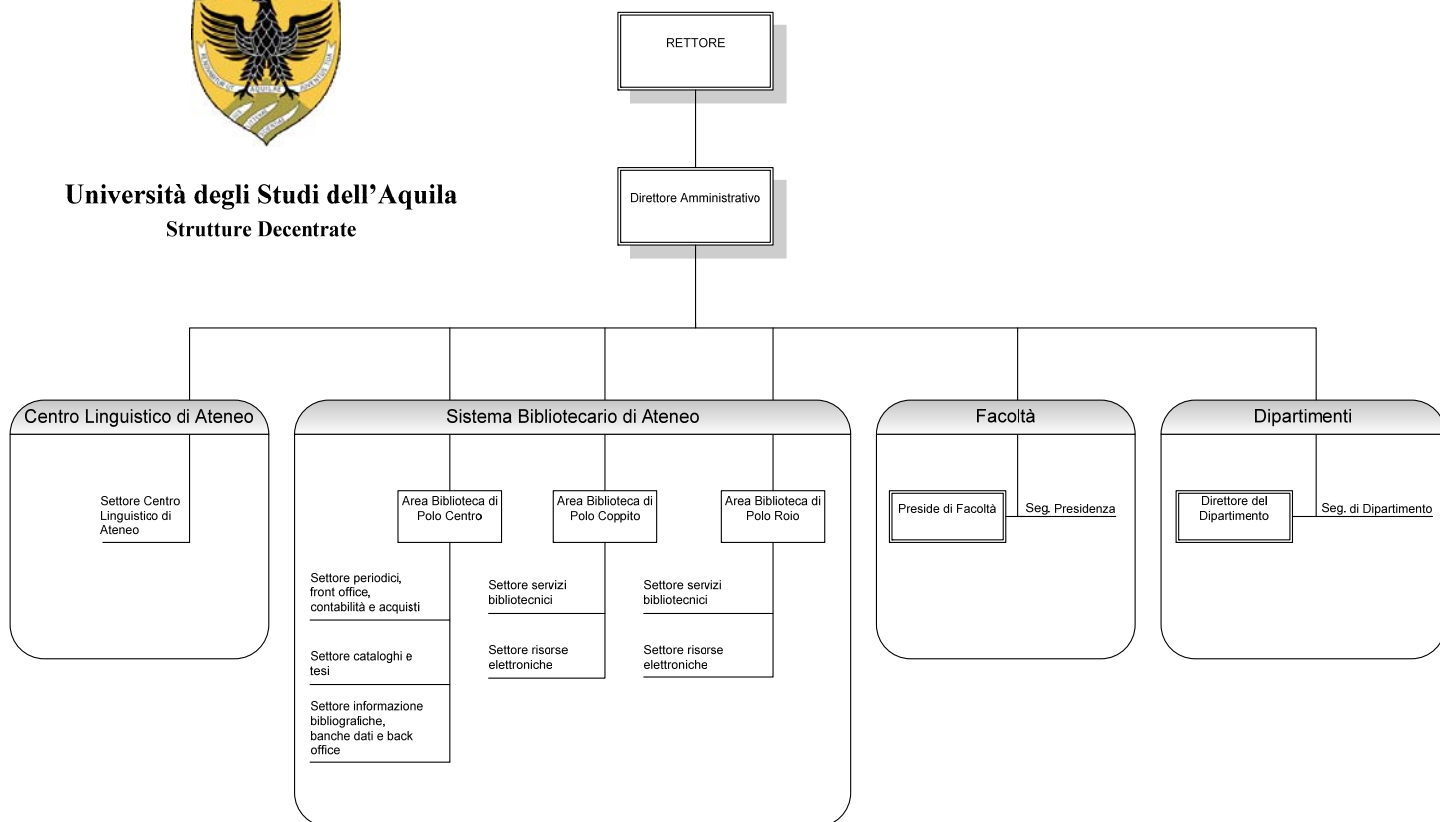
Università degli Studi dell'Aquila
Strutture Decentrate

RETTORE

Direttore Amministrativo

Centro Linguistico di Ateneo

Settore Centro Linguistico di Ateneo

Sistema Bibliotecario di Ateneo

Area Biblioteca di Polo Centro

Area Biblioteca di Polo Coppito

Area Biblioteca di Polo Roio

Settore periodici, front office, contabilità e acquisti

Settore cataloghi e tesi

Settore informazione bibliografiche, banche dati e back office

Settore servizi bibliotecnici

Settore risorse elettroniche

Settore servizi bibliotecnici

Settore risorse elettroniche

Facoltà

Preside di Facoltà

Seg. Presidenza

Dipartimenti

Direttore del Dipartimento

Seg. di Dipartimento